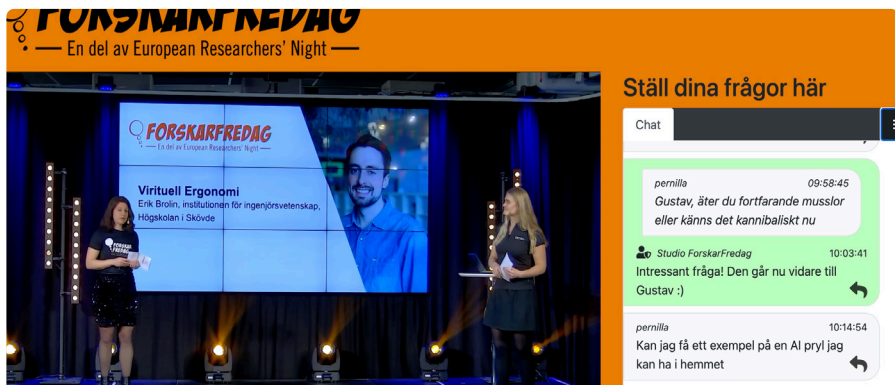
FORSKARFREDAG
— En del av European Researchers' Night —

FORSKARFREDAG
En del av European Researchers' Night

Virituell Ergonomi
Erik Brolin, institutionen för ingenjörsvetenskap, Högskolan i Skövde

FORSKAR FREDAG

Ställ dina frågor här

Chat

pernilla 09:58:45
Gustav, äter du fortfarande musslor eller känns det kannibaliskt nu

Studio ForskarFredag 10:03:41
Intressant fråga! Den går nu vidare till Gustav :)

pernilla 10:14:54
Kan jag få ett exempel på en AI pryl jag kan ha i hemmet